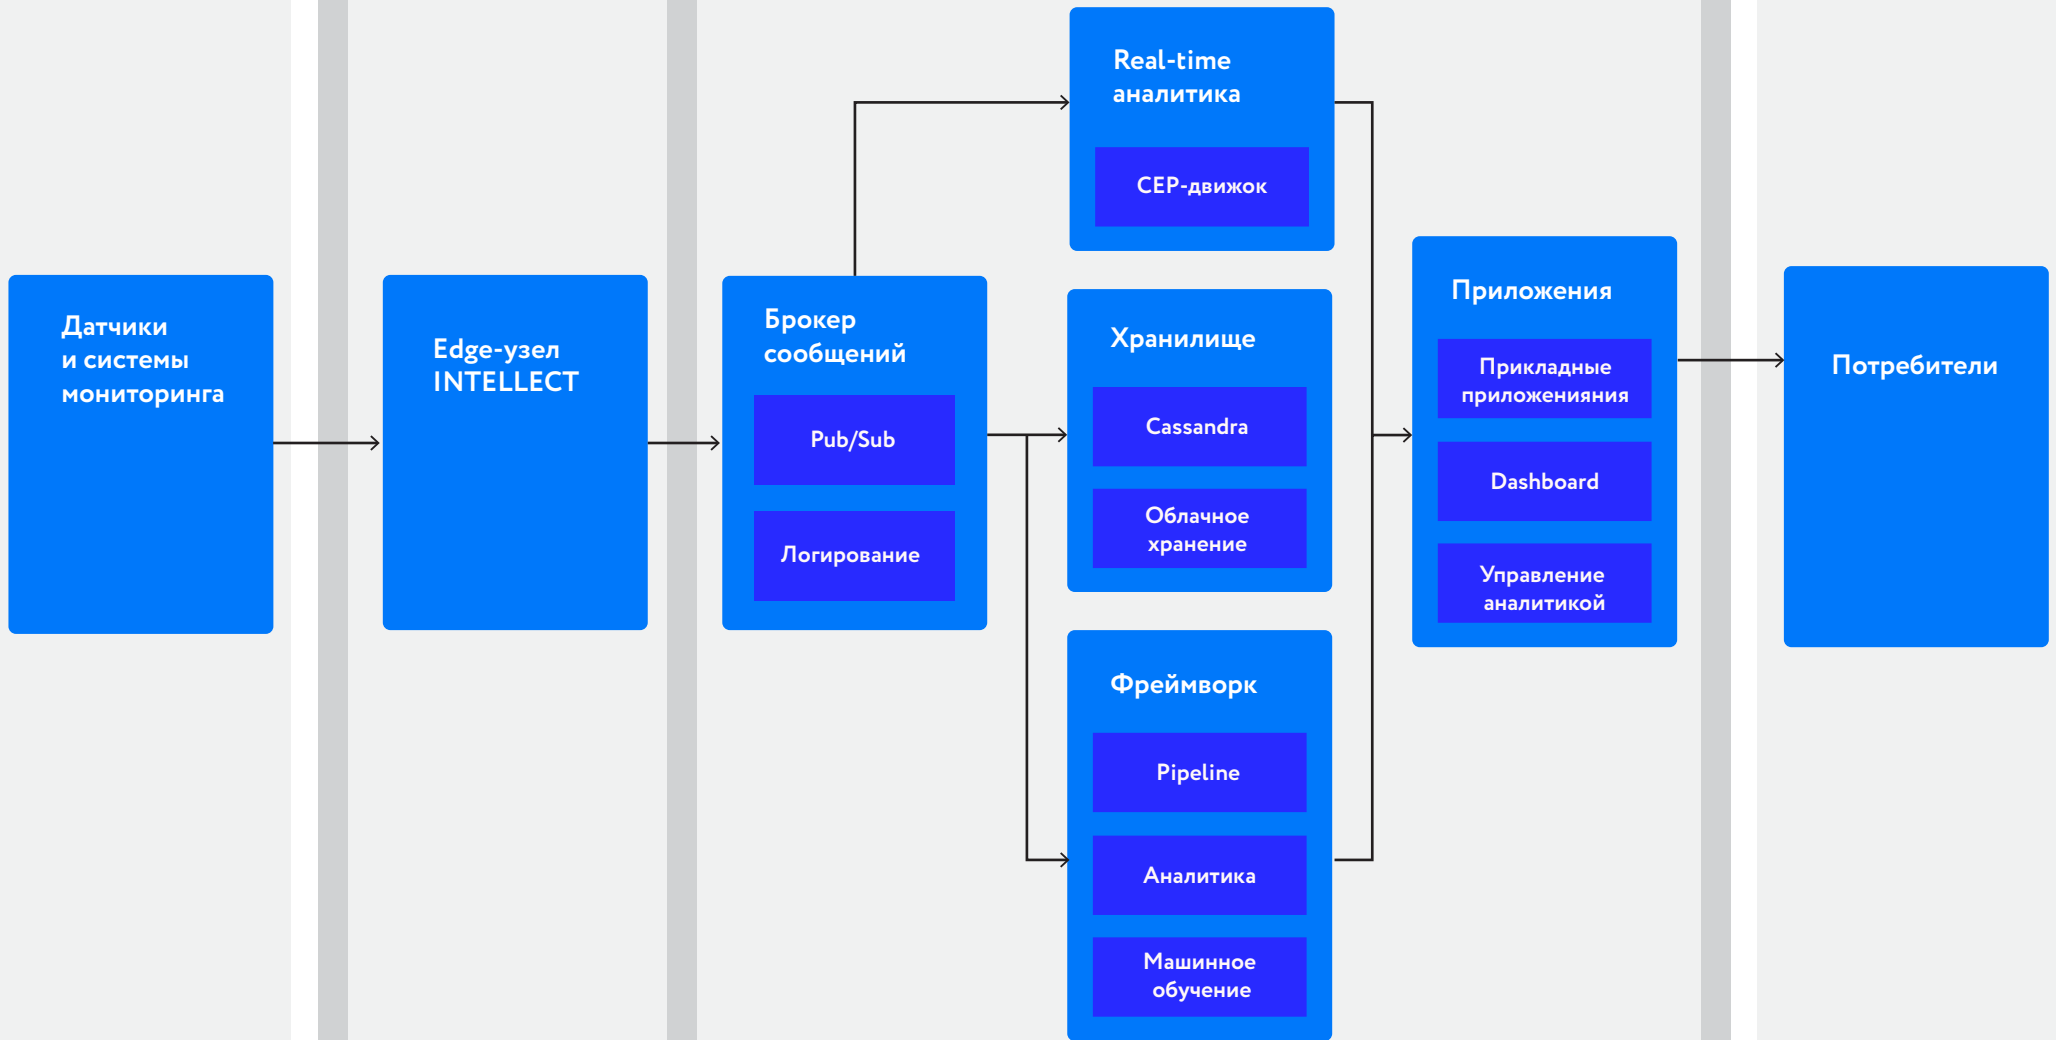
Датчики и системы мониторинга

Edge-узел INTELLECT

Брокер сообщений

Pub/Sub

Логирование

Real-time аналитика

CEP-движок

Хранилище

Cassandra

Облачное хранение

Фреймворк

Pipeline

Аналитика

Машинное обучение

Приложения

Прикладные приложенияния

Dashboard

Управление аналитикой

Потребители